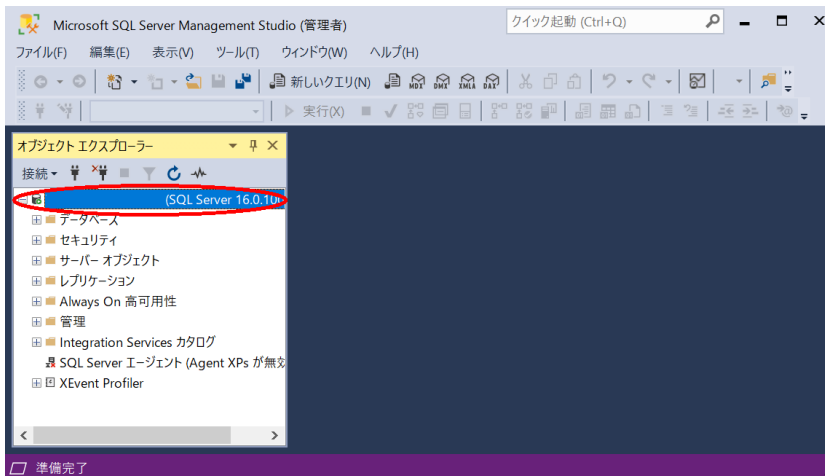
Microsoft SQL Server Management Studio (管理者)
クイック起動 (Ctrl+Q)

ファイル(F) 編集(E) 表示(V) ツール(T) ウィンドウ(W) ヘルプ(H)

新しいクエリ(N)
MDX DMX XMLA DAX

実行(X)

オブジェクト エクスプローラー

接続

(SQL Server 16.0.10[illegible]
データベース
セキュリティ
サーバー オブジェクト
レプリケーション
Always On 高可用性
管理
Integration Services カタログ
SQL Server エージェント (Agent XPs が無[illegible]
XEvent Profiler

準備完了